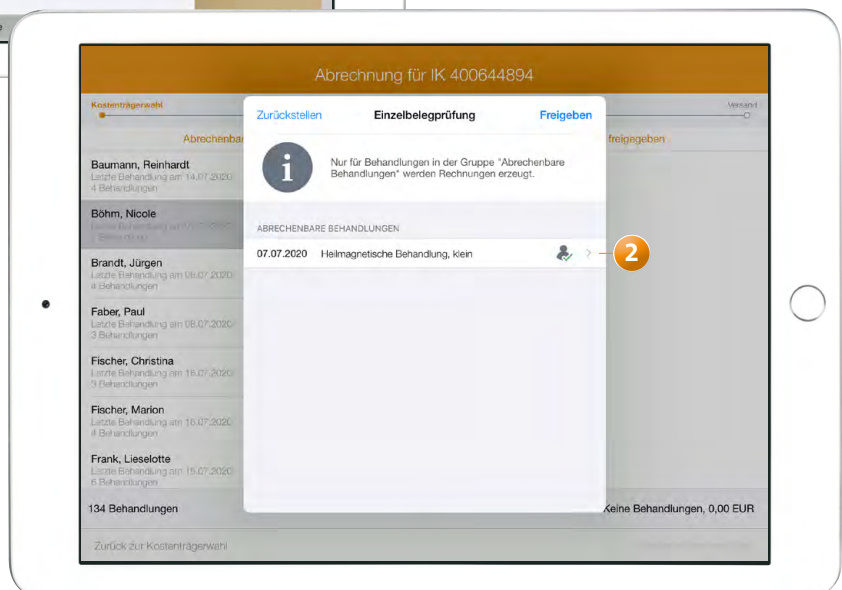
Abrechnung für IK 400644894

Kostenträgerwahl

Versand

Abrechenbare

freigegeben

Baumann, Reinhardt
Letzte Behandlung am 14.07.2020
4 Behandlungen

Böhm, Nicole
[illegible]
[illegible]

Brandt, Jürgen
Letzte Behandlung am 06.07.2020
4 Behandlungen

Faber, Paul
Letzte Behandlung am 08.07.2020
3 Behandlungen

Fischer, Christina
Letzte Behandlung am 16.07.2020
3 Behandlungen

Fischer, Marion
Letzte Behandlung am 16.07.2020
4 Behandlungen

Frank, Lieselotte
Letzte Behandlung am 15.07.2020
6 Behandlungen

134 Behandlungen

Keine Behandlungen, 0,00 EUR

Zurück zur Kostenträgerwahl

Zurückstellen

Einzelbelegprüfung

Freigeben

Nur für Behandlungen in der Gruppe "Abrechenbare Behandlungen" werden Rechnungen erzeugt.

ABRECHENBARE BEHANDLUNGEN

07.07.2020 Heilmagnetische Behandlung, klein

2